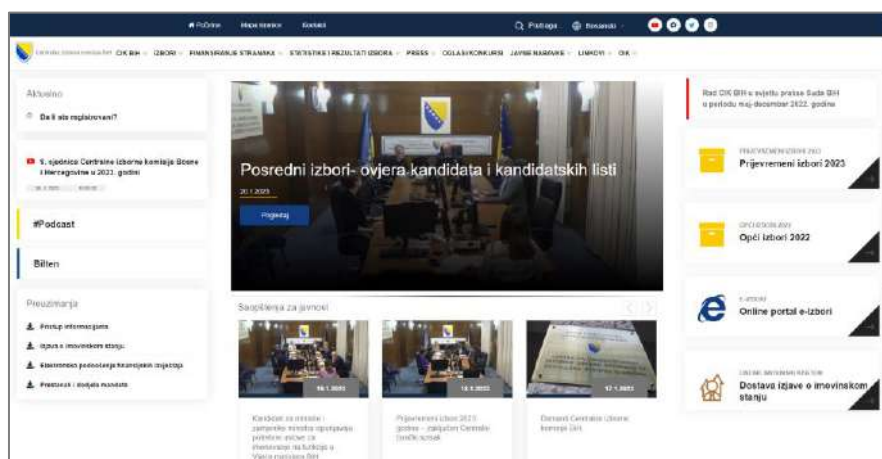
Početna Mapa stranice Kontakt Pretraga Bosanski

CIK BiH IZBORI FINANSIRANJE STRANAKA STATISTIKE I REZULTATI IZBORA PRESS OGLASI/KONKURSI JAVNE NABAVKE LINKOVI OK

Aktuelno

Da li ste registrovani?

9. sjednica Centralne izborne komisije Bosne i Hercegovine u 2023. godini

#Podcast

Bilten

Preuzimanja

Pristup informacijama

Izjava o imovinskom stanju

Elektronsko podnošenje finansijskih izvještaja

Prestanak i dodjela mandata

Posredni izbori- ovjera kandidata i kandidatskih listi

20.1.2023

Pogledaj

Saopštenja za javnost

19.1.2023

18.1.2023

17.1.2023

Kandidati za ministre i zamjenike ministra ispunjavaju potrebne uslove za imenovanje na funkciju u Vijeću ministara BiH

Prijevremeni izbori 2023. godine – zaključen Centralni birački spisak

Dionerl Centralne izborne komisije BiH

Rad CIK BiH u svjetlu prakse Suda BiH u periodu maj-decembar 2022. godine

PRIJEVREMENI IZBORI 2023

Prijevremeni izbori 2023

OPĆI IZBORI 2022

Opći izbori 2022

E-IZBORI

Online portal e-izbori

ONLINE IMOVINSKI KARTON

Dostava izjave o imovinskom stanju